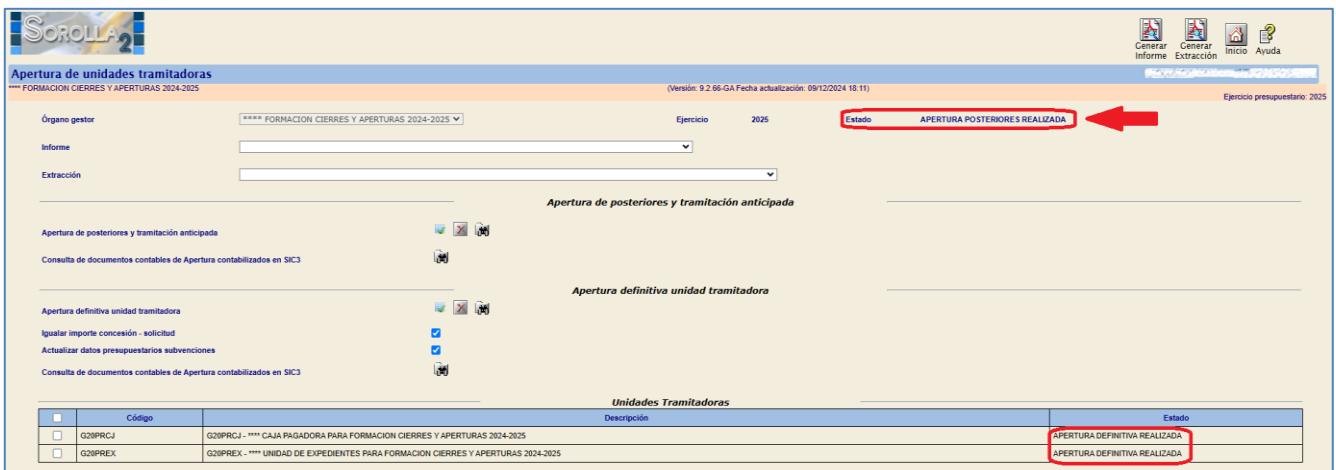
SOROLLA 2

Generar Informe   Generar Extracción   Inicio   Ayuda

Apertura de unidades tramitadoras

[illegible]

**** FORMACION CIERRES Y APERTURAS 2024-2025

(Versión: 9.2.66-GA Fecha actualización: 09/12/2024 18:11)

Ejercicio presupuestario: 2025

Órgano gestor   **** FORMACION CIERRES Y APERTURAS 2024-2025   Ejercicio   2025   Estado   APERTURA POSTERIORES REALIZADA

Informe

Extracción

Apertura de posteriores y tramitación anticipada

Apertura de posteriores y tramitación anticipada

Consulta de documentos contables de Apertura contabilizados en SIC3

Apertura definitiva unidad tramitadora

Apertura definitiva unidad tramitadora

Igualar importe concesión - solicitud

Actualizar datos presupuestarios subvenciones

Consulta de documentos contables de Apertura contabilizados en SIC3

Unidades Tramitadoras

| | Código | Descripción | Estado |
|---|---|---|---|
| | G20PRCJ | G20PRCJ - **** CAJA PAGADORA PARA FORMACION CIERRES Y APERTURAS 2024-2025 | APERTURA DEFINITIVA REALIZADA |
| | G20PREX | G20PREX - **** UNIDAD DE EXPEDIENTES PARA FORMACION CIERRES Y APERTURAS 2024-2025 | APERTURA DEFINITIVA REALIZADA |